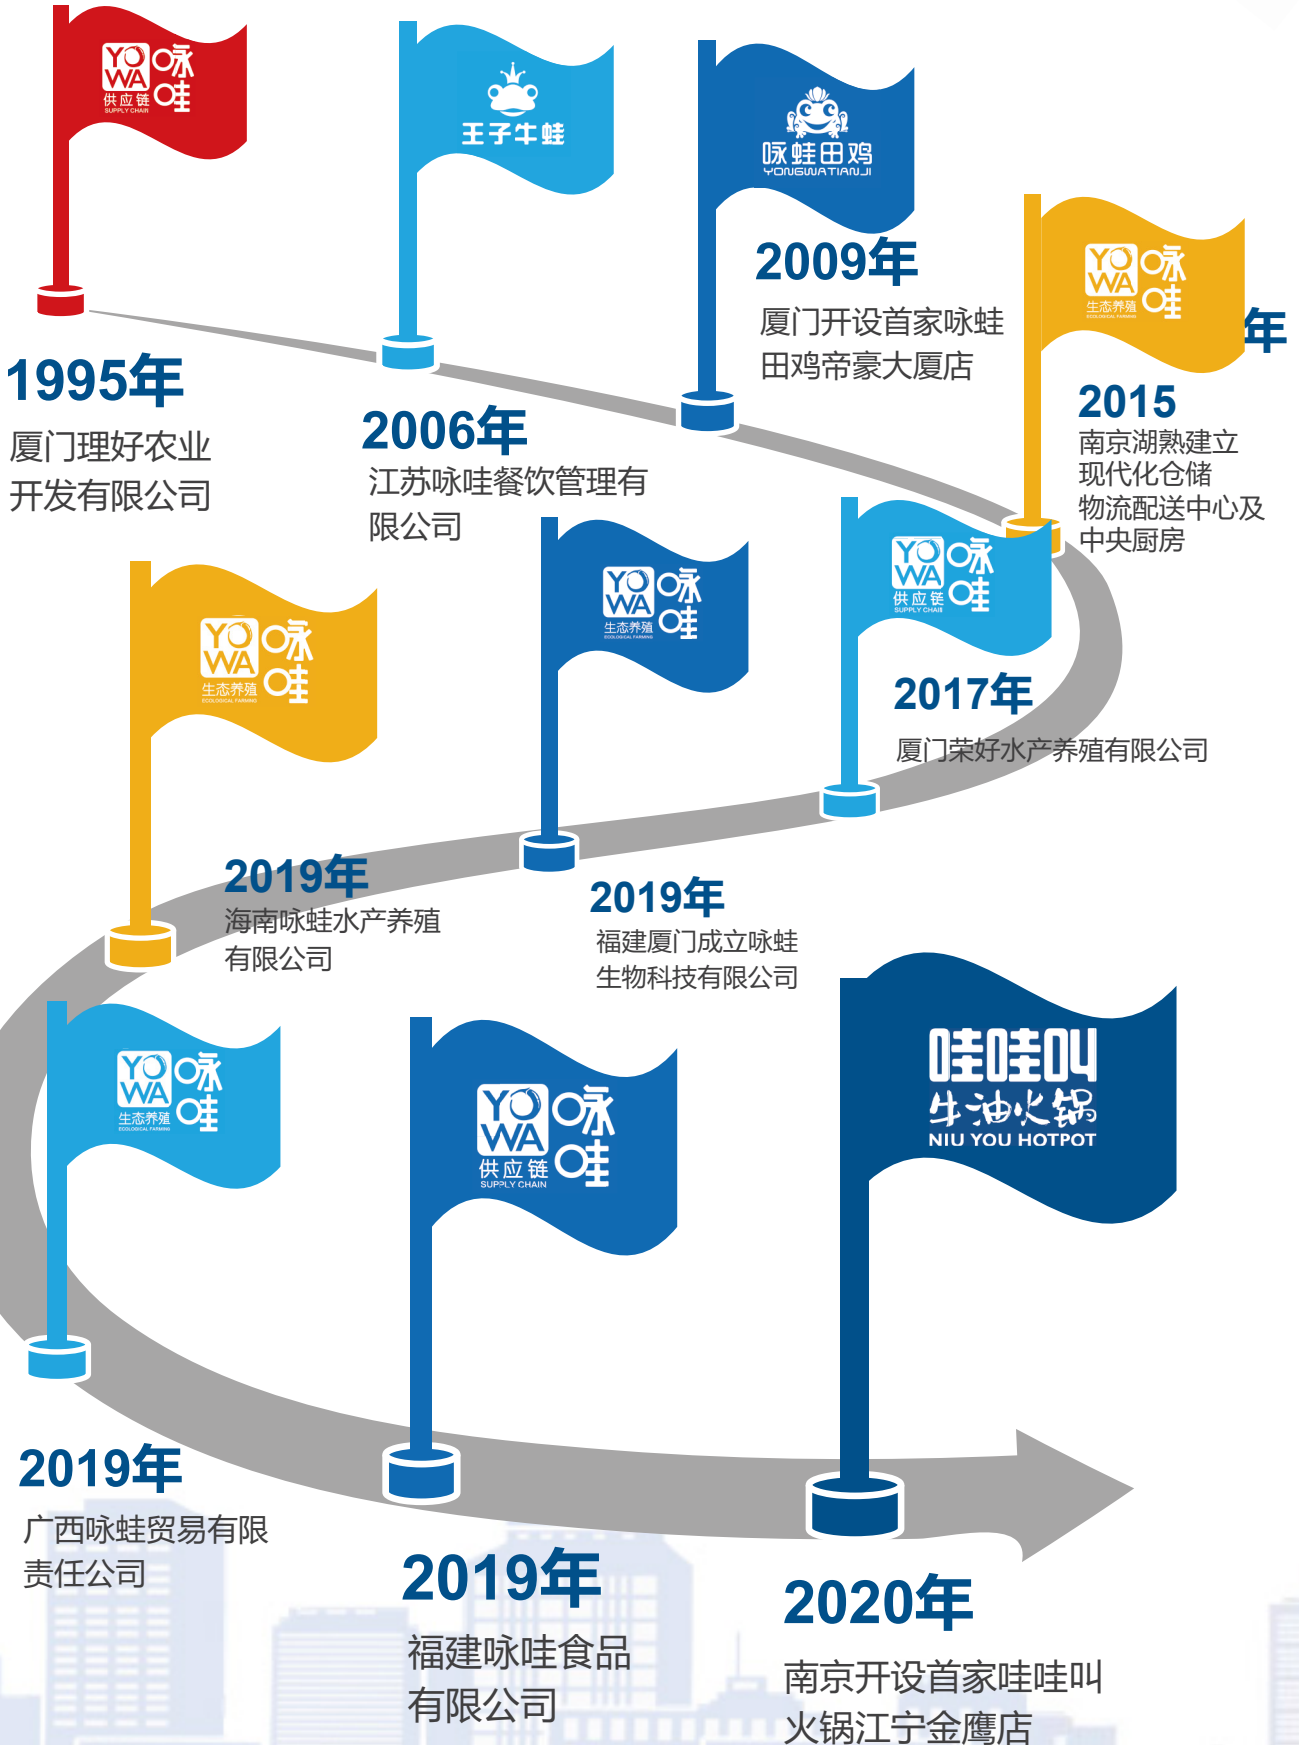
YO WA 咏哇 供应链 SUPPLY CHAIN

王子牛蛙

咏蛙田鸡 YONGWATIANJI

2009年
厦门开设首家咏蛙田鸡帝豪大厦店

YO WA 咏哇 生态养殖 ECOLOGICAL FARMING

年

1995年
厦门理好农业开发有限公司

2006年
江苏咏哇餐饮管理有限公司

2015
南京湖熟建立现代化仓储物流配送中心及中央厨房

YO WA 咏哇 生态养殖 ECOLOGICAL FARMING

YO WA 咏哇 生态养殖 ECOLOGICAL FARMING

YO WA 咏哇 供应链 SUPPLY CHAIN

2017年
厦门荣好水产养殖有限公司

2019年
海南咏蛙水产养殖有限公司

2019年
福建厦门成立咏蛙生物科技有限公司

YO WA 咏哇 生态养殖 ECOLOGICAL FARMING

YO WA 咏哇 供应链 SUPPLY CHAIN

哇哇叫 牛油火锅 NIU YOU HOTPOT

2019年
广西咏蛙贸易有限责任公司

2019年
福建咏哇食品有限公司

2020年
南京开设首家哇哇叫火锅江宁金鹰店